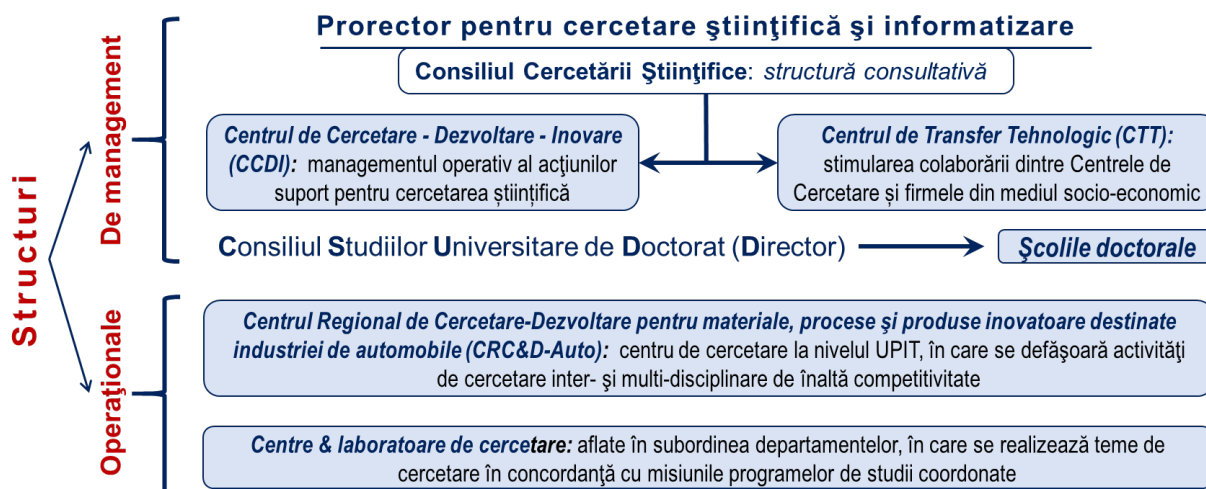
Structuri

De management

Prorector pentru cercetare ştiinţifică şi informatizare

Consiliul Cercetării Ştiinţifice: structură consultativă

Centrul de Cercetare - Dezvoltare - Inovare (CCDI): managementul operativ al acțiunilor suport pentru cercetarea științifică

Centrul de Transfer Tehnologic (CTT): stimularea colaborării dintre Centrele de Cercetare și firmele din mediul socio-economic

Consiliul Studiilor Universitare de Doctorat (Director)

Şcolile doctorale

Operaţionale

Centrul Regional de Cercetare-Dezvoltare pentru materiale, procese şi produse inovatoare destinate industriei de automobile (CRC&D-Auto): centru de cercetare la nivelul UPIT, în care se defăşoară activităţi de cercetare inter- şi multi-disciplinare de înaltă competitivitate

Centre & laboratoare de cercetare: aflate în subordinea departamentelor, în care se realizează teme de cercetare în concordanţă cu misiunile programelor de studii coordonate